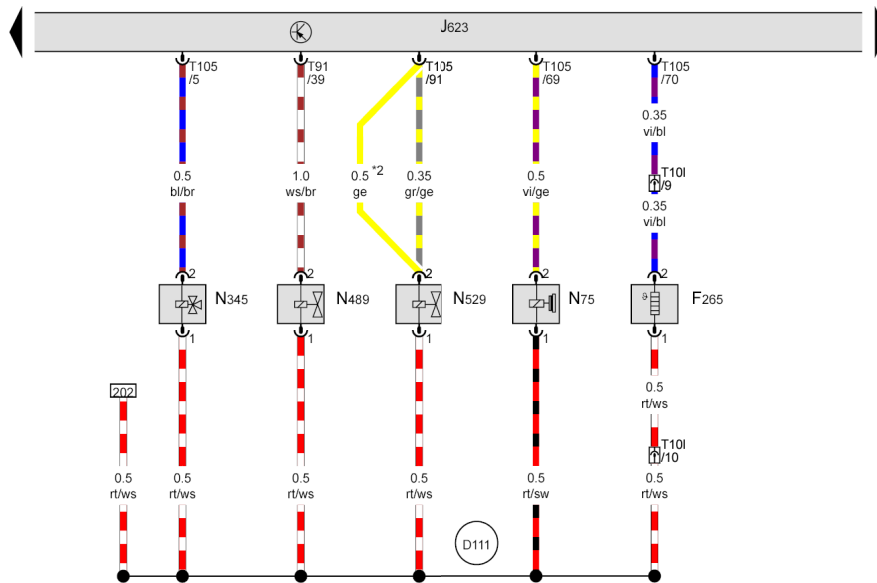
J623

T105 /5

0.5 bl/br

T91 /39

1.0 ws/br

T105 /91

0.5 *2 ge

0.35 gr/ge

T105 /69

0.5 vi/ge

T105 /70

0.35 vi/bl

T10l /9

0.35 vi/bl

2
N345
1

2
N489
1

2
N529
1

2
N75
1

2
F265
1

0.5 rt/ws

T10l /10

202

0.5 rt/ws

0.5 rt/ws

0.5 rt/ws

0.5 rt/ws

0.5 rt/sw

0.5 rt/ws

D111